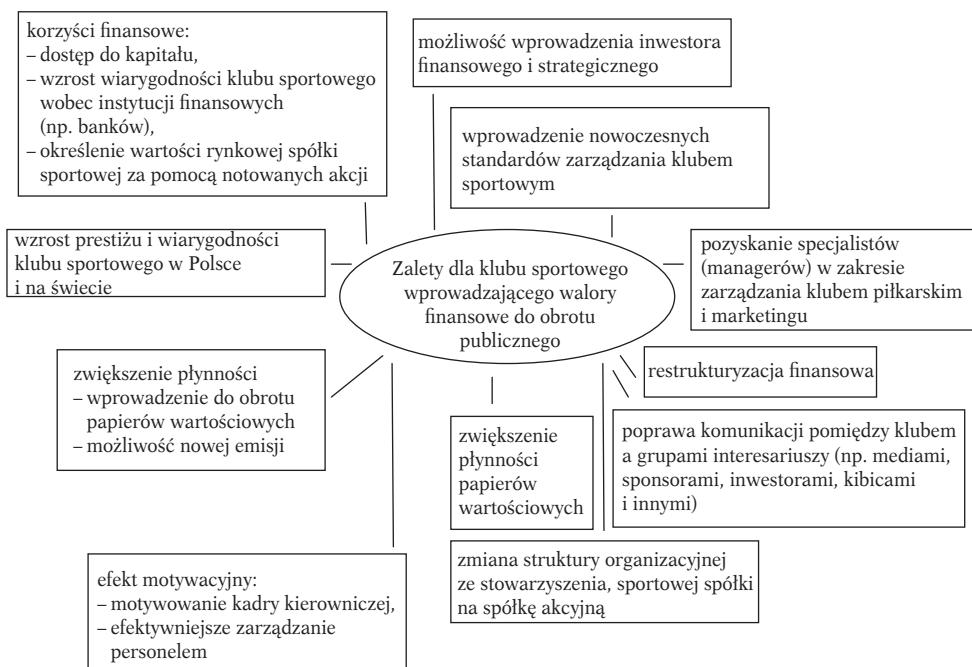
korzyści finansowe:
– dostęp do kapitału,
– wzrost wiarygodności klubu sportowego wobec instytucji finansowych (np. banków),
– określenie wartości rynkowej spółki sportowej za pomocą notowanych akcji

możliwość wprowadzenia inwestora finansowego i strategicznego

wprowadzenie nowoczesnych standardów zarządzania klubem sportowym

wzrost prestiżu i wiarygodności klubu sportowego w Polsce i na świecie

Zalety dla klubu sportowego wprowadzającego walory finansowe do obrotu publicznego

pozyskanie specjalistów (managerów) w zakresie zarządzania klubem piłkarskim i marketingu

zwiększenie płynności
– wprowadzenie do obrotu papierów wartościowych
– możliwość nowej emisji

restrukturyzacja finansowa

zwiększenie płynności papierów wartościowych

poprawa komunikacji pomiędzy klubem a grupami interesariuszy (np. mediami, sponsorami, inwestorami, kibicami i innymi)

zmiana struktury organizacyjnej ze stowarzyszenia, sportowej spółki na spółkę akcyjną

efekt motywacyjny:
– motywowanie kadry kierowniczej,
– efektywniejsze zarządzanie personelem